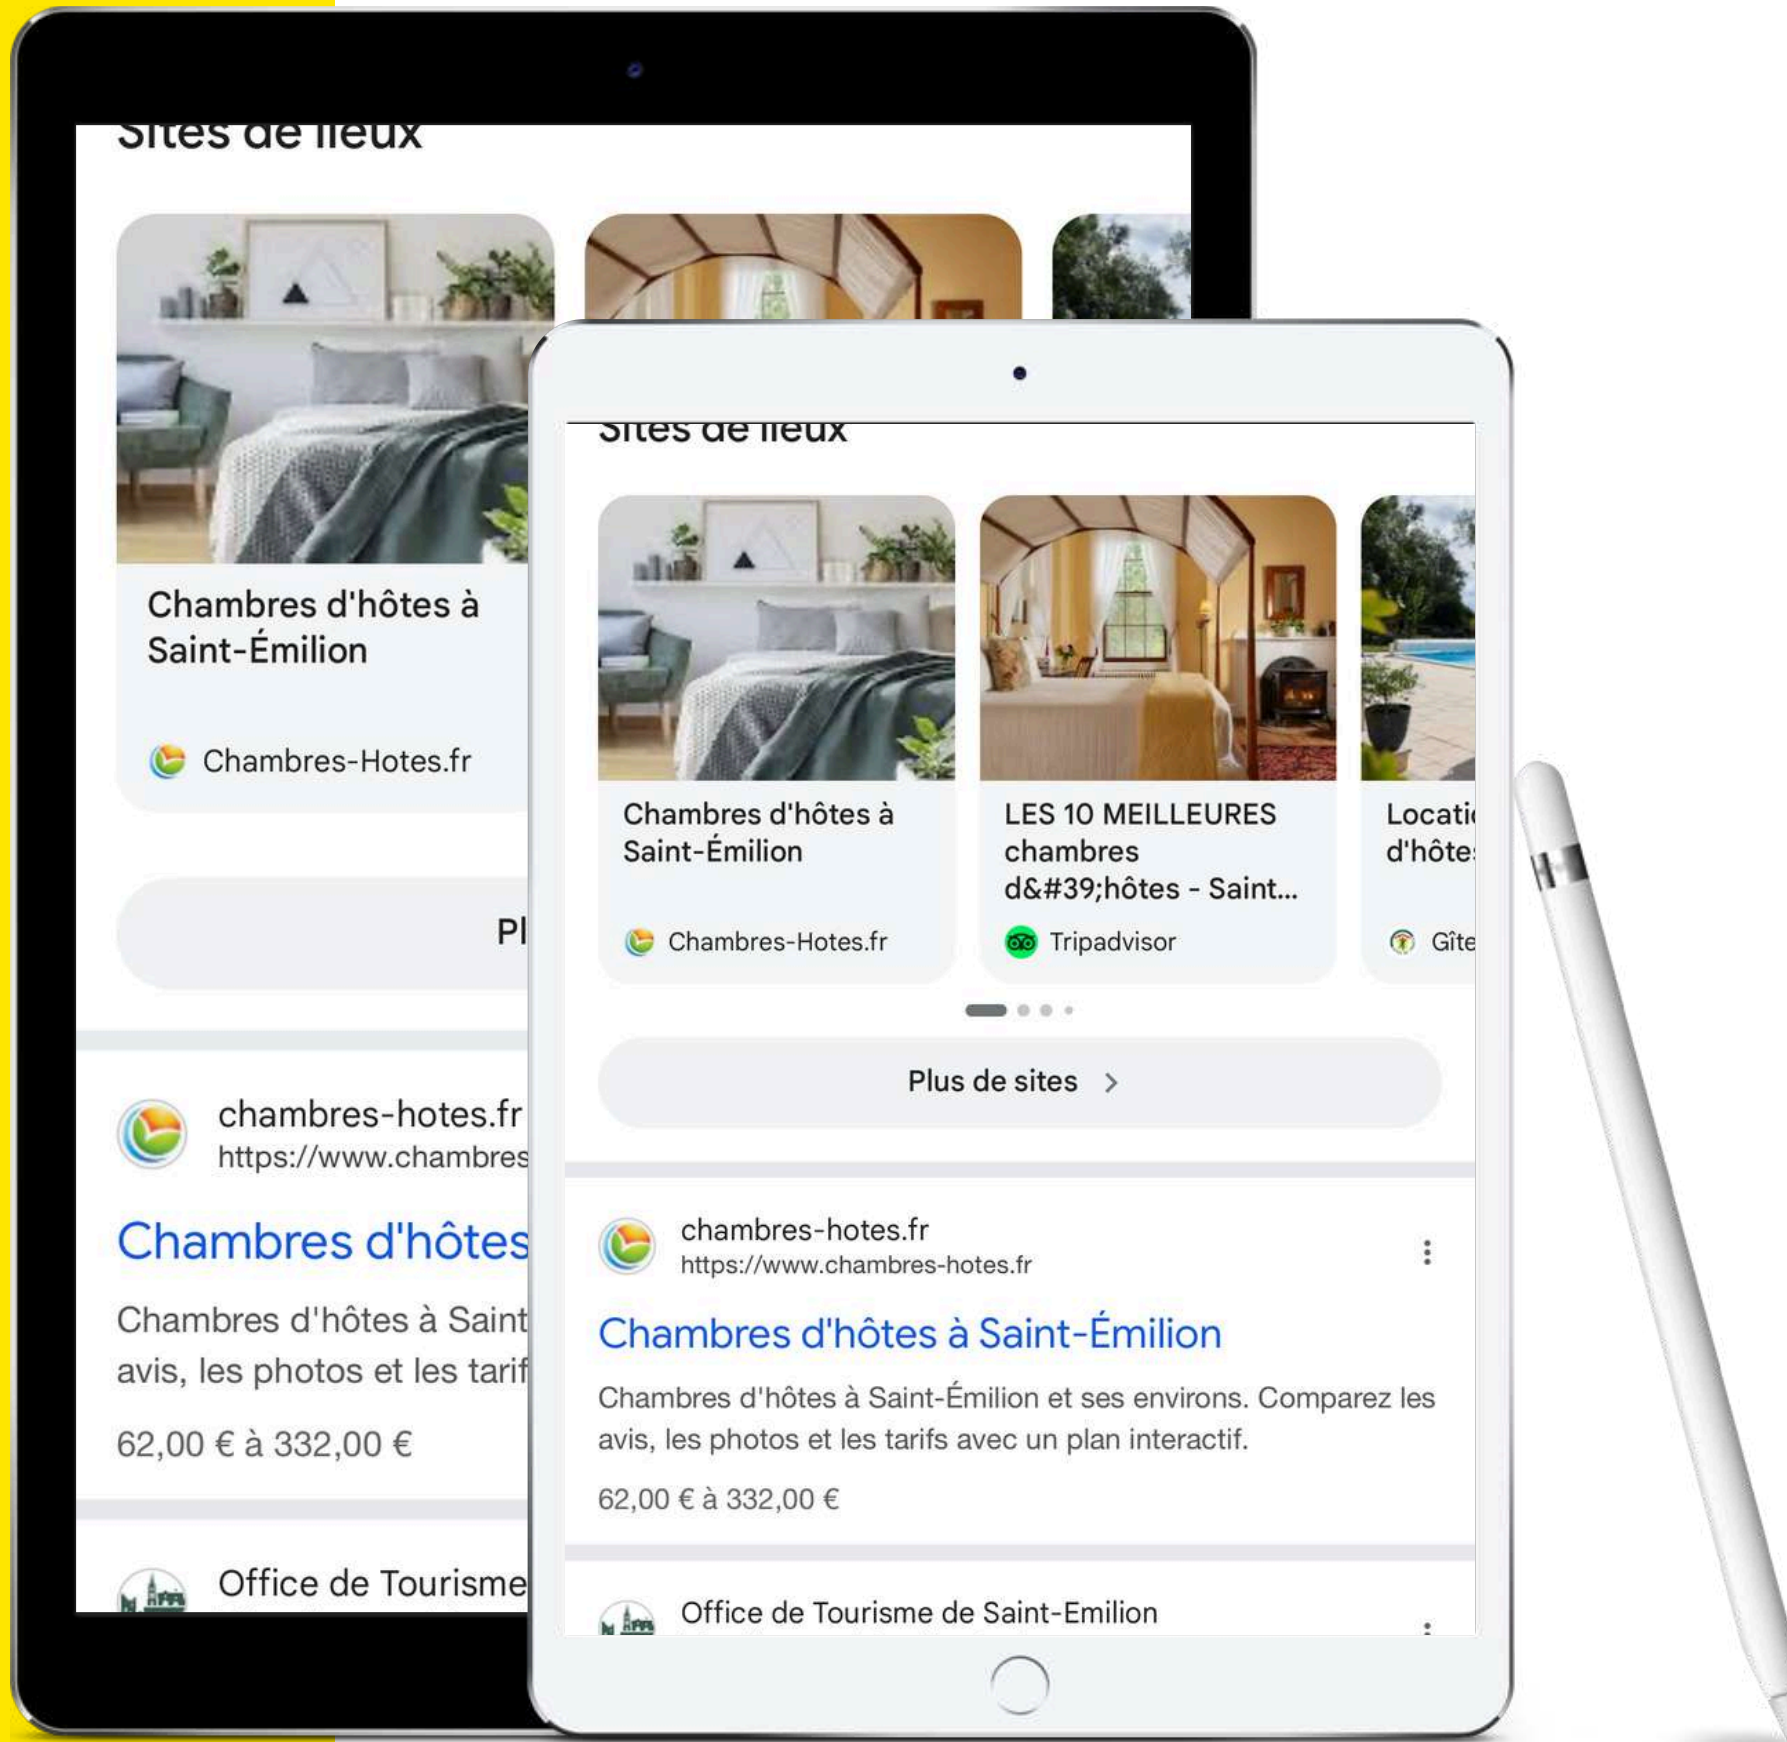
Sites de lieux

Chambres d'hôtes à Saint-Émilion

Chambres-Hotes.fr

Pl

chambres-hotes.fr
https://www.chambres

Chambres d'hôtes

Chambres d'hôtes à Saint
avis, les photos et les tarif

62,00 € à 332,00 €

Office de Tourisme

Sites de lieux

Chambres d'hôtes à Saint-Émilion

Chambres-Hotes.fr

LES 10 MEILLEURES chambres d&#39;hôtes - Saint...

Tripadvisor

Locati d'hôte

Gîte

Plus de sites

chambres-hotes.fr
https://www.chambres-hotes.fr

Chambres d'hôtes à Saint-Émilion

Chambres d'hôtes à Saint-Émilion et ses environs. Comparez les avis, les photos et les tarifs avec un plan interactif.

62,00 € à 332,00 €

Office de Tourisme de Saint-Emilion